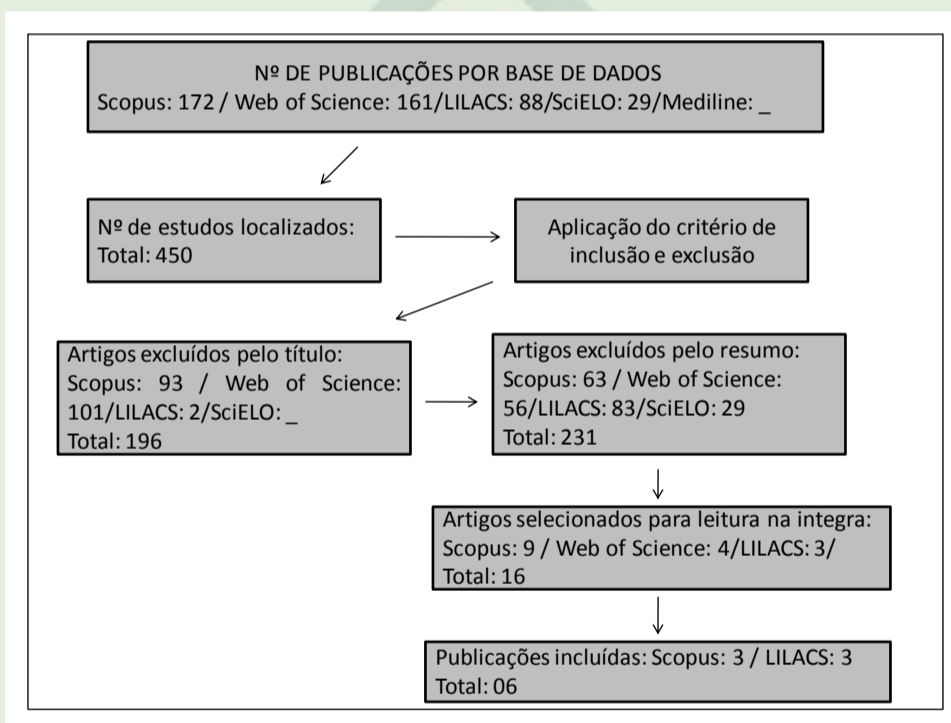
Nº DE PUBLICAÇÕES POR BASE DE DADOS
Scopus: 172 / Web of Science: 161/LILACS: 88/SciELO: 29/Mediline: _

Nº de estudos localizados:
Total: 450

Aplicação do critério de inclusão e exclusão

Artigos excluídos pelo título:
Scopus: 93 / Web of Science: 101/LILACS: 2/SciELO: _
Total: 196

Artigos excluídos pelo resumo:
Scopus: 63 / Web of Science: 56/LILACS: 83/SciELO: 29
Total: 231

Artigos selecionados para leitura na integra:
Scopus: 9 / Web of Science: 4/LILACS: 3/
Total: 16

Publicações incluídas: Scopus: 3 / LILACS: 3
Total: 06